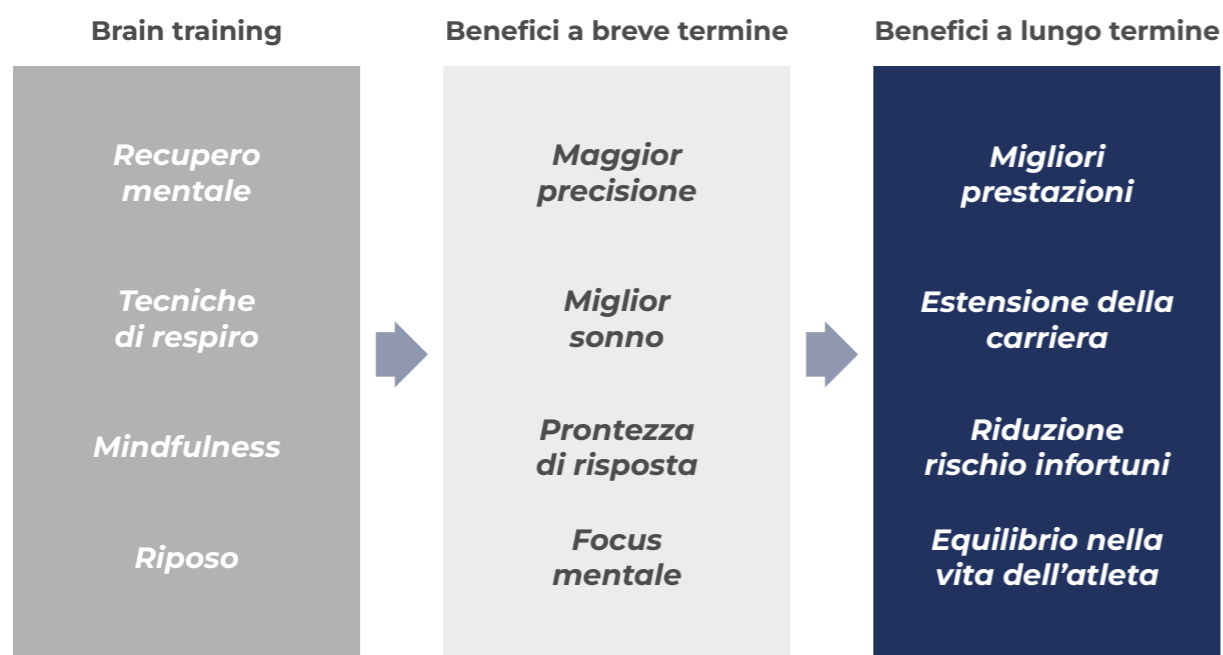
Brain training

Recupero mentale

Tecniche di respiro

Mindfulness

Riposo

Benefici a breve termine

Maggior precisione

Miglior sonno

Prontezza di risposta

Focus mentale

Benefici a lungo termine

Migliori prestazioni

Estensione della carriera

Riduzione rischio infortuni

Equilibrio nella vita dell’atleta